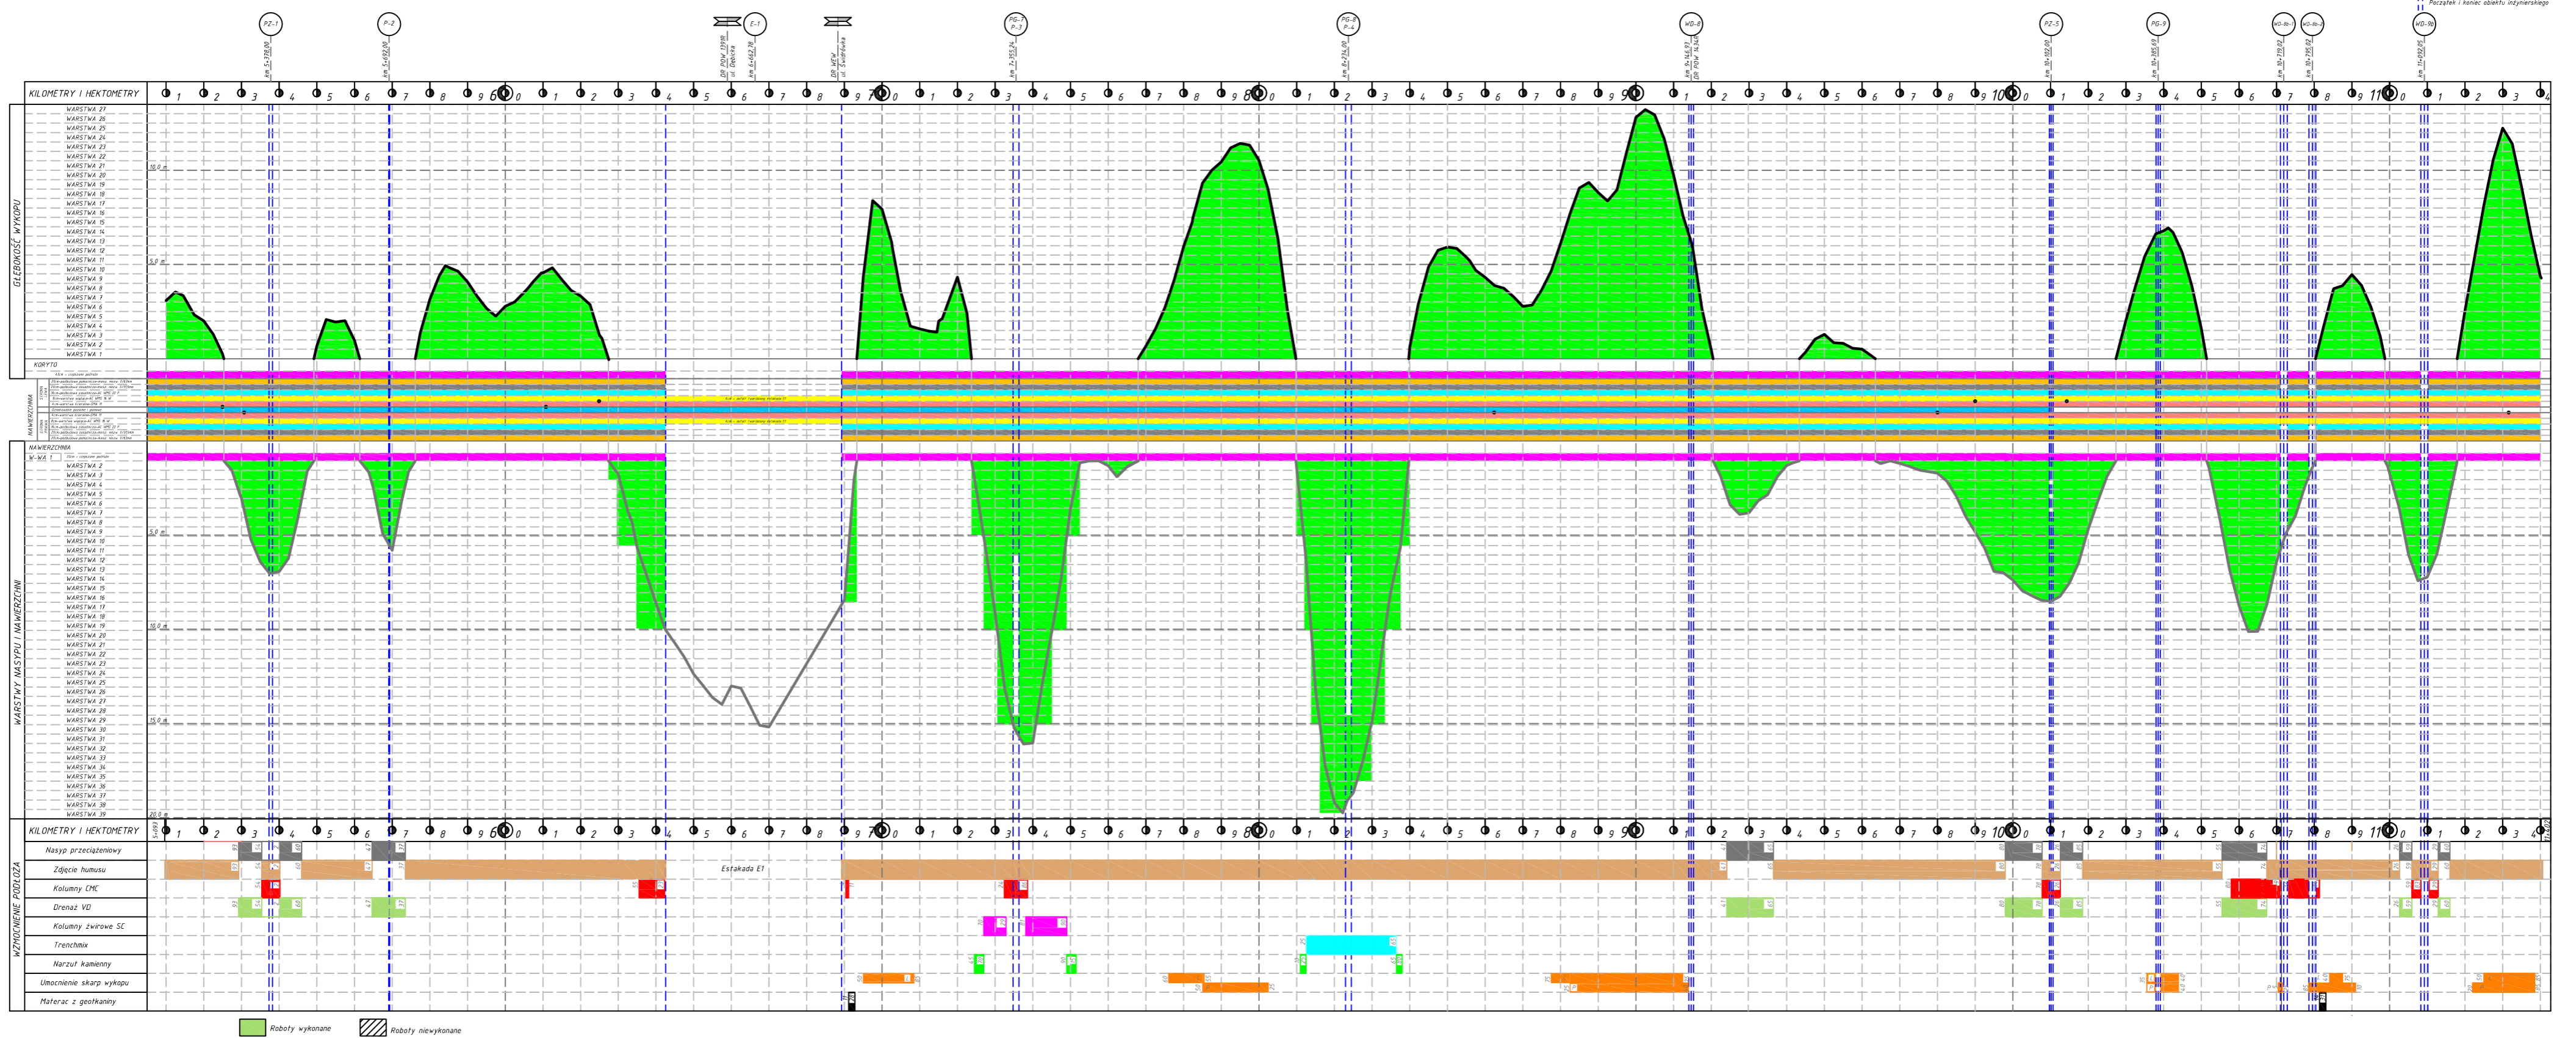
Początek i koniec obiektu inżynierskiego

PZ-1 P-2 E-1 PG-7 P-3 PG-8 P-4 WD-8 PZ-5 PG-9 WD-9b WD-9a WG-9b

km 5+378,00
km 5+692,00
DP POW 1391D ul. Dębicka
km 6+462,78
DP WEW ul. Swidrówka
km 7+355,93
km 8+224,00
km 9+146,93 DP POW 1434
km 10+102,00
km 10+385,63
km 10+719,02
km 10+795,02
km 11+092,05

KILOMETRY I HEKTOMETRY

GŁĘBOKOŚĆ WYKOPU

WARSTWA 27
WARSTWA 26
WARSTWA 25
WARSTWA 24
WARSTWA 23
WARSTWA 22
WARSTWA 21
WARSTWA 20
WARSTWA 19
WARSTWA 18
WARSTWA 17
WARSTWA 16
WARSTWA 15
WARSTWA 14
WARSTWA 13
WARSTWA 12
WARSTWA 11
WARSTWA 10
WARSTWA 9
WARSTWA 8
WARSTWA 7
WARSTWA 6
WARSTWA 5
WARSTWA 4
WARSTWA 3
WARSTWA 2
WARSTWA 1

10,0 m
5,0 m

KORYTO

NAWIERZCHNIA

WARSTWY NASYPU I NAWIERZCHNI

W-WA 1
WARSTWA 2
WARSTWA 3
WARSTWA 4
WARSTWA 5
WARSTWA 6
WARSTWA 7
WARSTWA 8
WARSTWA 9
WARSTWA 10
WARSTWA 11
WARSTWA 12
WARSTWA 13
WARSTWA 14
WARSTWA 15
WARSTWA 16
WARSTWA 17
WARSTWA 18
WARSTWA 19
WARSTWA 20
WARSTWA 21
WARSTWA 22
WARSTWA 23
WARSTWA 24
WARSTWA 25
WARSTWA 26
WARSTWA 27
WARSTWA 28
WARSTWA 29
WARSTWA 30
WARSTWA 31
WARSTWA 32
WARSTWA 33
WARSTWA 34
WARSTWA 35
WARSTWA 36
WARSTWA 37
WARSTWA 38
WARSTWA 39

5,0 m
10,0 m
15,0 m
20,0 m

KILOMETRY I HEKTOMETRY

WZMOCNIENIE PODŁOŻA

Nasyp przeciążeniowy
Zdjęcie humusu
Kolumny CMC
Drenaż VD
Kolumny żwirowe SC
Trenchmix
Narzut kamienny
Umocnienie skarp wykopu
Materac z geokratami

Estakada E1

Roboty wykonane
Roboty niewykonane